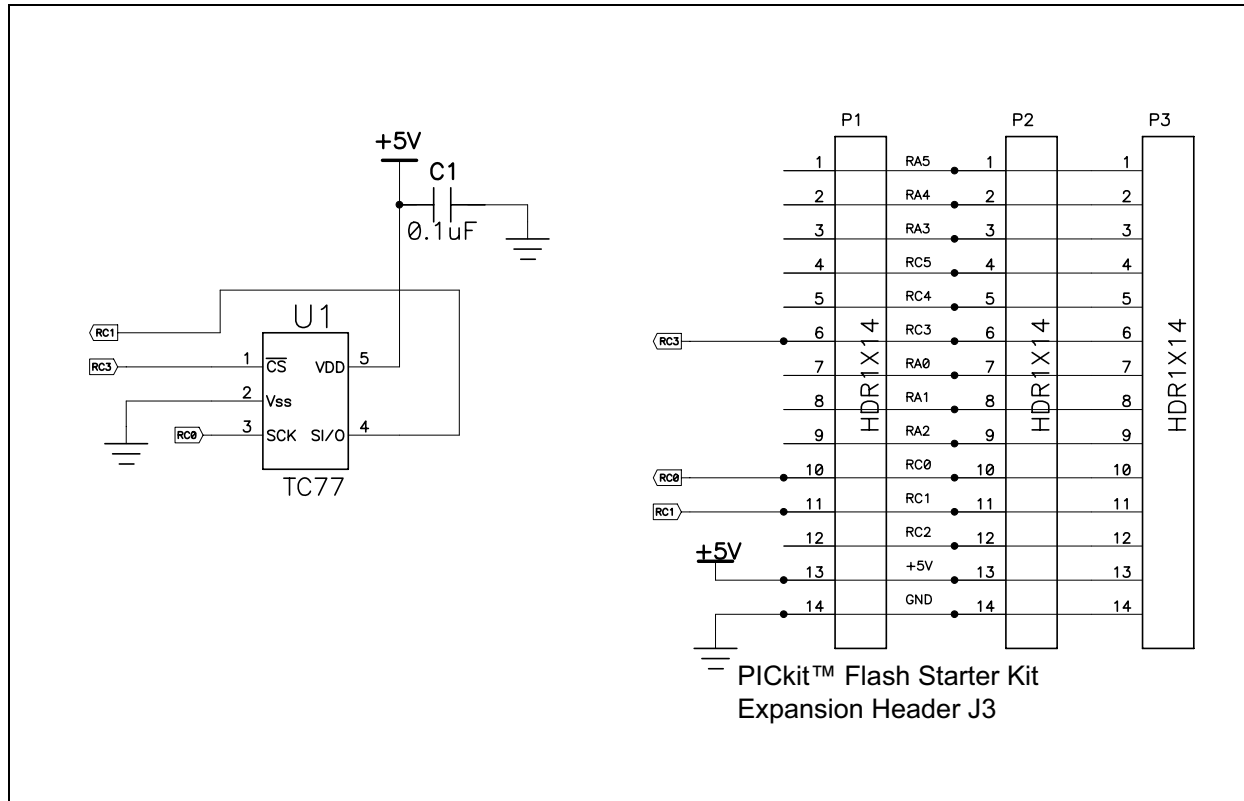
+5V
C1
0.1uF
U1
RC1
RC3
1 $\overline{CS}$
VDD 5
2 Vss
RC0
3 SCK
SI/O 4
TC77

P1
P2
P3
HDR1X14
HDR1X14
HDR1X14

| P1 | | P2 | P3 |
|---|---|---|---|
| 1 | RA5 | 1 | 1 |
| 2 | RA4 | 2 | 2 |
| 3 | RA3 | 3 | 3 |
| 4 | RC5 | 4 | 4 |
| 5 | RC4 | 5 | 5 |
| 6 | RC3 | 6 | 6 |
| 7 | RA0 | 7 | 7 |
| 8 | RA1 | 8 | 8 |
| 9 | RA2 | 9 | 9 |
| 10 | RC0 | 10 | 10 |
| 11 | RC1 | 11 | 11 |
| 12 | RC2 | 12 | 12 |
| 13 | +5V | 13 | 13 |
| 14 | GND | 14 | 14 |

RC3
RC0
RC1
+5V

PICkit™ Flash Starter Kit
Expansion Header J3